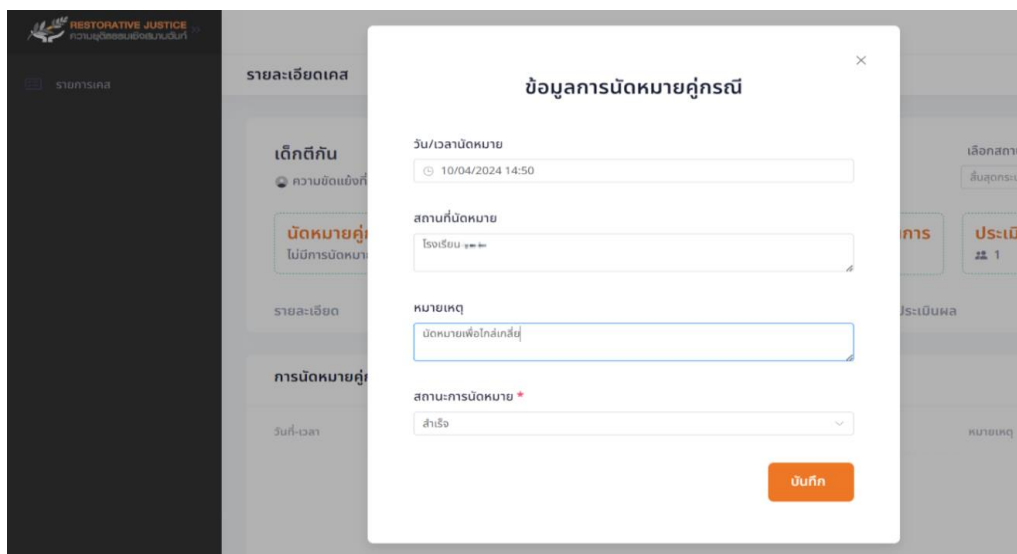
RESTORATIVE JUSTICE
ความยุติธรรมเชิงสมานฉันท์

รายการเคส

รายละเอียดเคส

เด็กตีกัน
ความขัดแย้งที่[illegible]

นัดหมายคู่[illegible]
ไม่มีการนัดหมา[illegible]

รายละเอียด

การนัดหมายคู่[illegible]

วันที่-เวลา

เลือกสถา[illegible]
สิ้นสุดกระ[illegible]

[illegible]การ

ประเมิ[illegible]
1

ประเมินผล

หมายเหตุ

×

ข้อมูลการนัดหมายคู่กรณี

วัน/เวลานัดหมาย
10/04/2024 14:50

สถานที่นัดหมาย
โรงเรียน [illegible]

หมายเหตุ
นัดหมายเพื่อไกล่เกลี่ย

สถานะการนัดหมาย *
สำเร็จ

บันทึก